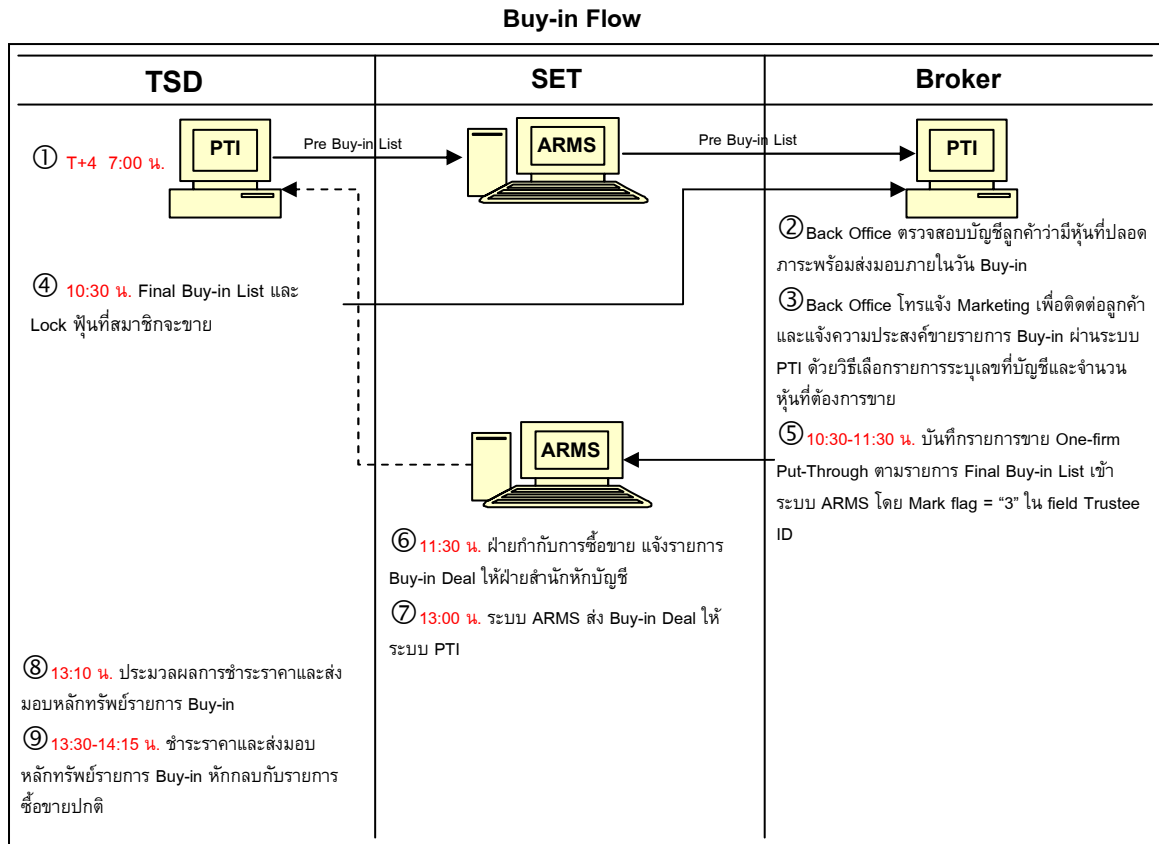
Buy-in Flow

TSD

SET

Broker

① T+4 7:00 น.

PTI

Pre Buy-in List

ARMS

Pre Buy-in List

PTI

②Back Office ตรวจสอบบัญชีลูกค้าว่ามีหุ้นที่ปลอดภาระพร้อมส่งมอบภายในวัน Buy-in

④ 10:30 น. Final Buy-in List และ Lock หุ้นที่สมาชิกจะขาย

③Back Office โทรแจ้ง Marketing เพื่อติดต่อลูกค้าและแจ้งความประสงค์ขายรายการ Buy-in ผ่านระบบ PTI ด้วยวิธีเลือกรายการระบุเลขที่บัญชีและจำนวนหุ้นที่ต้องการขาย

ARMS

⑤10:30-11:30 น. บันทึกรายการขาย One-firm Put-Through ตามรายการ Final Buy-in List เข้าระบบ ARMS โดย Mark flag = “3” ใน field Trustee ID

⑥11:30 น. ฝ่ายกำกับการซื้อขาย แจ้งรายการ Buy-in Deal ให้ฝ่ายสำนักหักบัญชี

⑦13:00 น. ระบบ ARMS ส่ง Buy-in Deal ให้ระบบ PTI

⑧13:10 น. ประมวลผลการชำระราคาและส่งมอบหลักทรัพย์รายการ Buy-in

⑨13:30-14:15 น. ชำระราคาและส่งมอบหลักทรัพย์รายการ Buy-in หักกลบกับรายการซื้อขายปกติ